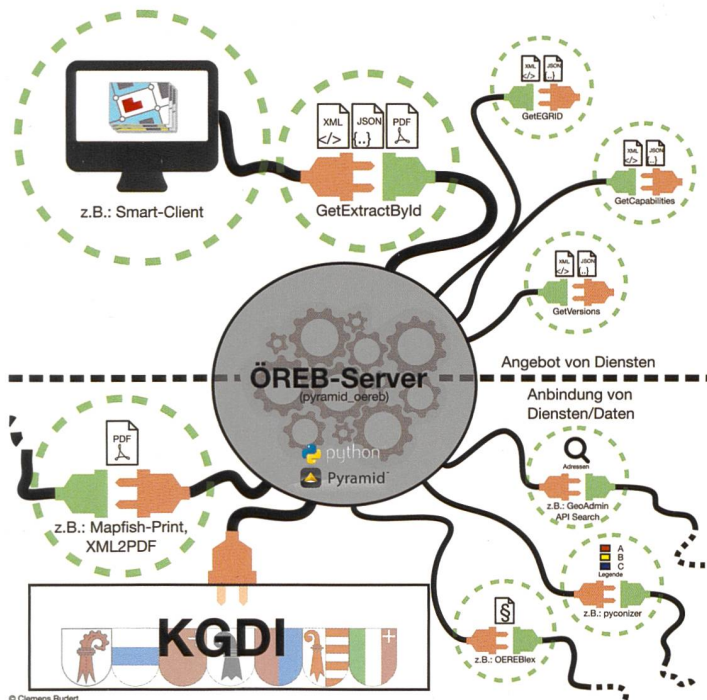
XML
</>
JSON
{...}
PDF

z.B.: Smart-Client

GetExtractById

XML
JSON
GetEGRID

XML
JSON
GetCapabilities

XML
JSON
GetVersions

Angebot von Diensten

ÖREB-Server
(pyramid_oereb)

python
Pyramid

Anbindung von Diensten/Daten

PDF

z.B.: Mapfish-Print, XML2PDF

Adressen
z.B.: GeoAdmin API Search

A
B
C
Legende
z.B.: pyconizer

§
z.B.: OEREBlex

KGDI

© Clemens Rudert